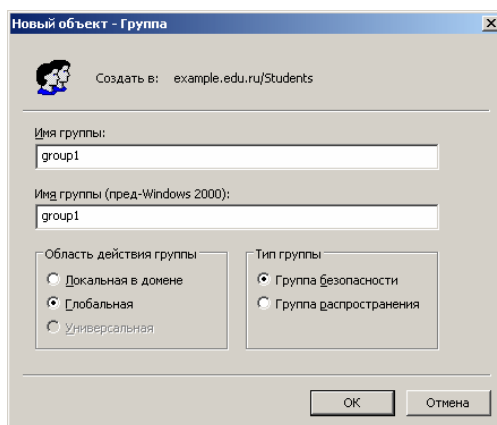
Новый объект - Группа

×

Создать в: example.edu.ru/Students

Имя группы:

group1

Имя группы (пред-Windows 2000):

group1

Область действия группы

Локальная в домене

Глобальная

Универсальная

Тип группы

Группа безопасности

Группа распространения

OK

Отмена